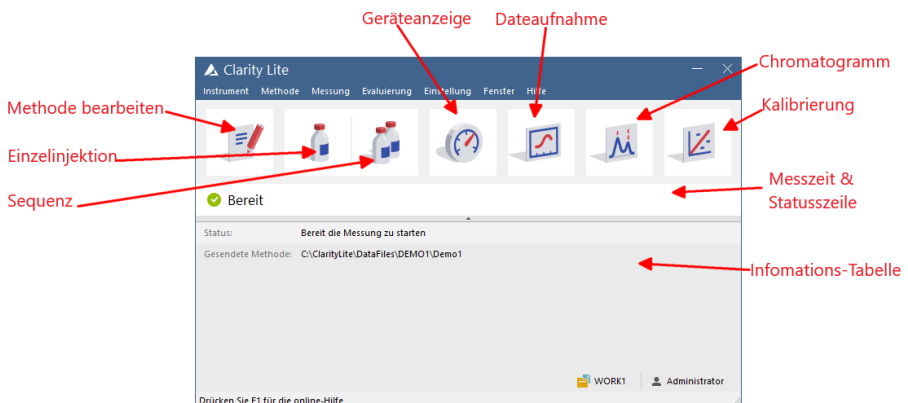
Geräteanzeige

Dateaufnahme

Chromatogramm

Kalibrierung

Methode bearbeiten

Einzelinjektion

Sequenz

Messzeit & Statusszeile

Infomations-Tabelle

Clarity Lite

Instrument Methode Messung Evaluierung Einstellung Fenster Hilfe

Bereit

Status: Bereit die Messung zu starten

Gesendete Methode: C:\ClarityLite\DataFiles\DEMO1\Demo1

WORK1 Administrator

Drücken Sie F1 für die online-Hilfe